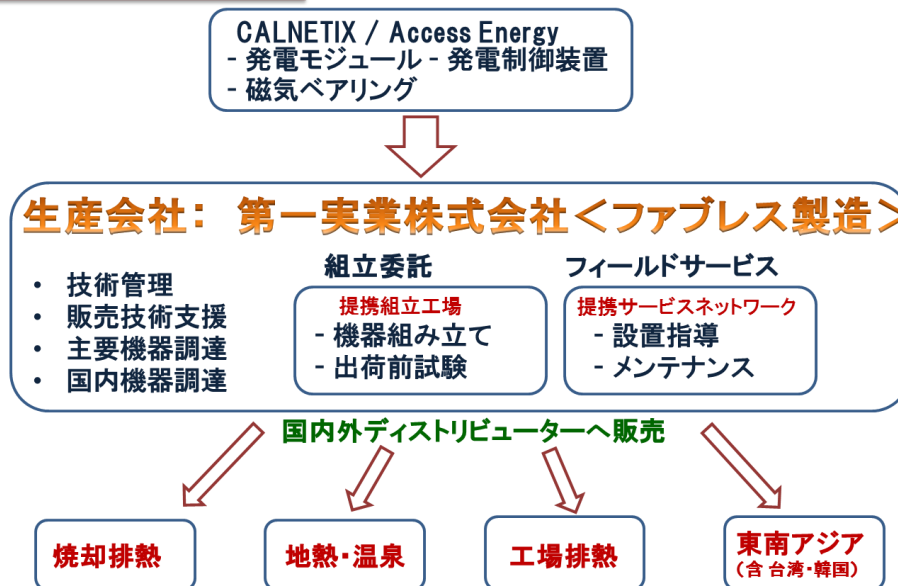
CALNETIX / Access Energy
- 発電モジュール - 発電制御装置
- 磁気ベアリング

生産会社： 第一実業株式会社＜ファブレス製造＞

• 技術管理
• 販売技術支援
• 主要機器調達
• 国内機器調達

組立委託

提携組立工場
- 機器組み立て
- 出荷前試験

フィールドサービス

提携サービスネットワーク
- 設置指導
- メンテナンス

国内外ディストリビューターへ販売

焼却排熱

地熱・温泉

工場排熱

東南アジア
（含 台湾・韓国）